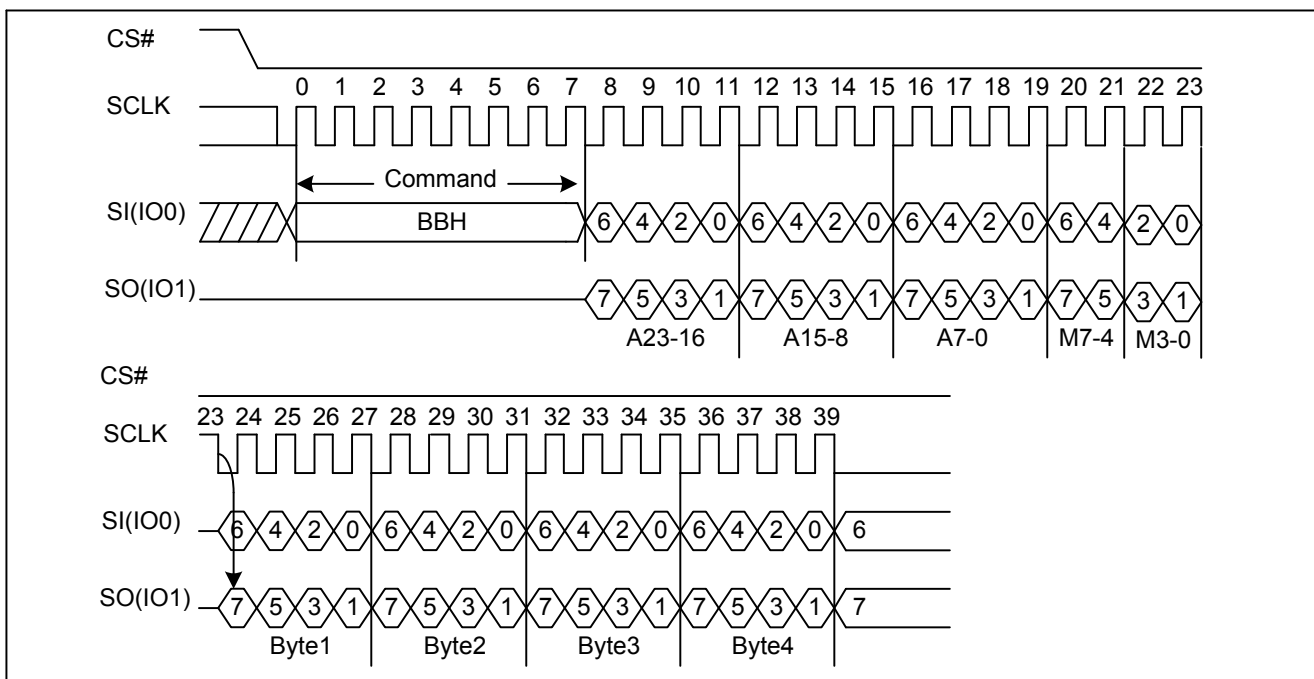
CS#

SCLK

0 1 2 3 4 5 6 7 8 9 10 11 12 13 14 15 16 17 18 19 20 21 22 23

Command

SI(IO0)

BBH

6 4 2 0 6 4 2 0 6 4 2 0 6 4 2 0

SO(IO1)

7 5 3 1 7 5 3 1 7 5 3 1 7 5 3 1

A23-16 A15-8 A7-0 M7-4 M3-0

CS#

23 24 25 26 27 28 29 30 31 32 33 34 35 36 37 38 39

SCLK

SI(IO0)

6 4 2 0 6 4 2 0 6 4 2 0 6 4 2 0 6

SO(IO1)

7 5 3 1 7 5 3 1 7 5 3 1 7 5 3 1 7

Byte1 Byte2 Byte3 Byte4